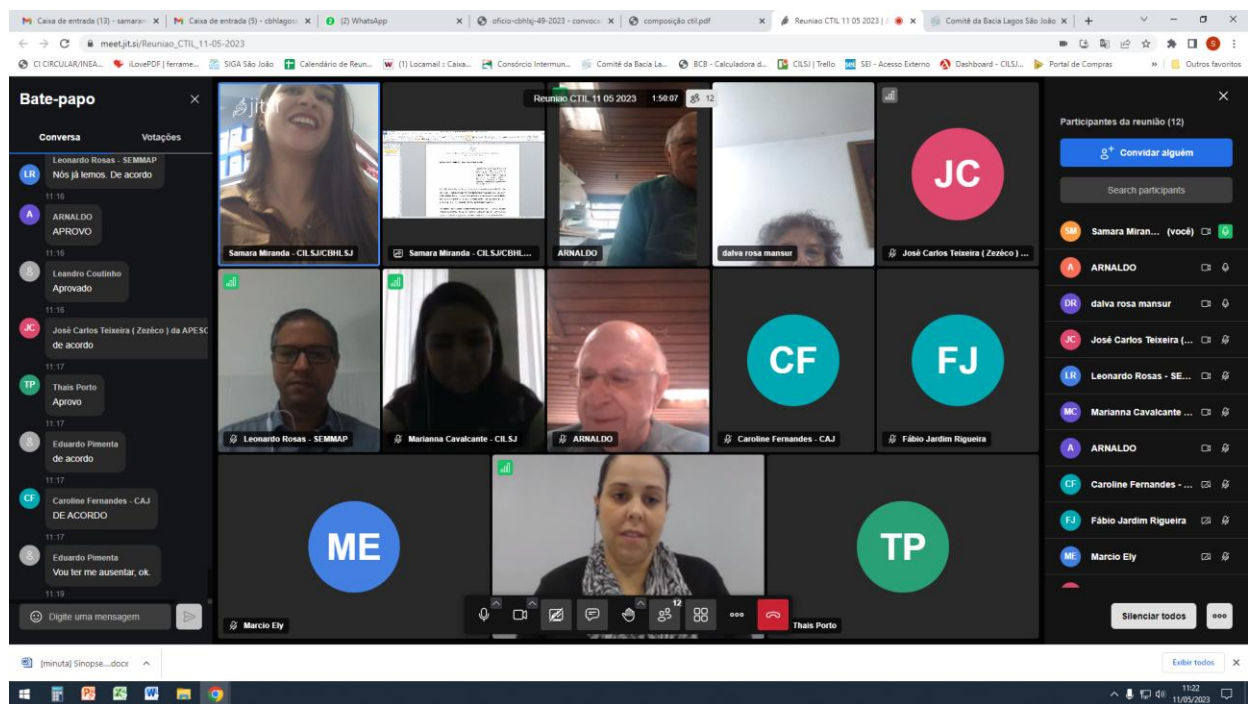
Caixa de entrada (13) - samaran | Caixa de entrada (5) - cbhlagos | (2) WhatsApp | oficio-cbhlsj-49-2023 - convoca | composição ctil.pdf | Reuniao CTIL 11 05 2023 | Comitê da Bacia Lagos São João

meet.jit.si/Reuniao_CTIL_11-05-2023

CI CIRCULAR/INEA... | iLovePDF | ferrame... | SIGA São João | Calendário de Reun... | (1) Locamail :: Caixa... | Consórcio Intermun... | Comitê da Bacia La... | BCB - Calculadora d... | CILSJ | Trello | SEI - Acesso Externo | Dashboard - CILSJ... | Portal de Compras | Outros favoritos

Bate-papo

Conversa | Votações

Leonardo Rosas - SEMMAP
Nós já lemos. De acordo
11:16

ARNALDO
APROVO
11:16

Leandro Coutinho
Aprovado
11:16

José Carlos Teixeira ( Zezéco ) da APESC
de acordo
11:17

Thais Porto
Aprovo
11:17

Eduardo Pimenta
de acordo
11:17

Caroline Fernandes - CAJ
DE ACORDO
11:17

Eduardo Pimenta
Vou ter me ausentar, ok.
11:19

Digite uma mensagem

Reuniao CTIL 11 05 2023 1:50:07 12

Samara Miranda - CILSJ/CBHLSJ
Samara Miranda - CILSJ/CBHL...
ARNALDO
dalva rosa mansur
JC
José Carlos Teixeira ( Zezéco ) ...
Leonardo Rosas - SEMMAP
Marianna Cavalcante - CILSJ
ARNALDO
CF
Caroline Fernandes - CAJ
FJ
Fábio Jardim Rigueira
ME
Marcio Ely
TP
Thais Porto

Participantes da reunião (12)
Convidar alguém
Search participants
Samara Miran... (você)
ARNALDO
dalva rosa mansur
José Carlos Teixeira (...
Leonardo Rosas - SE...
Marianna Cavalcante ...
ARNALDO
Caroline Fernandes - ...
Fábio Jardim Rigueira
Marcio Ely
Silenciar todos

[minuta] Sinopse....docx
Exibir todos
11:22
11/05/2023